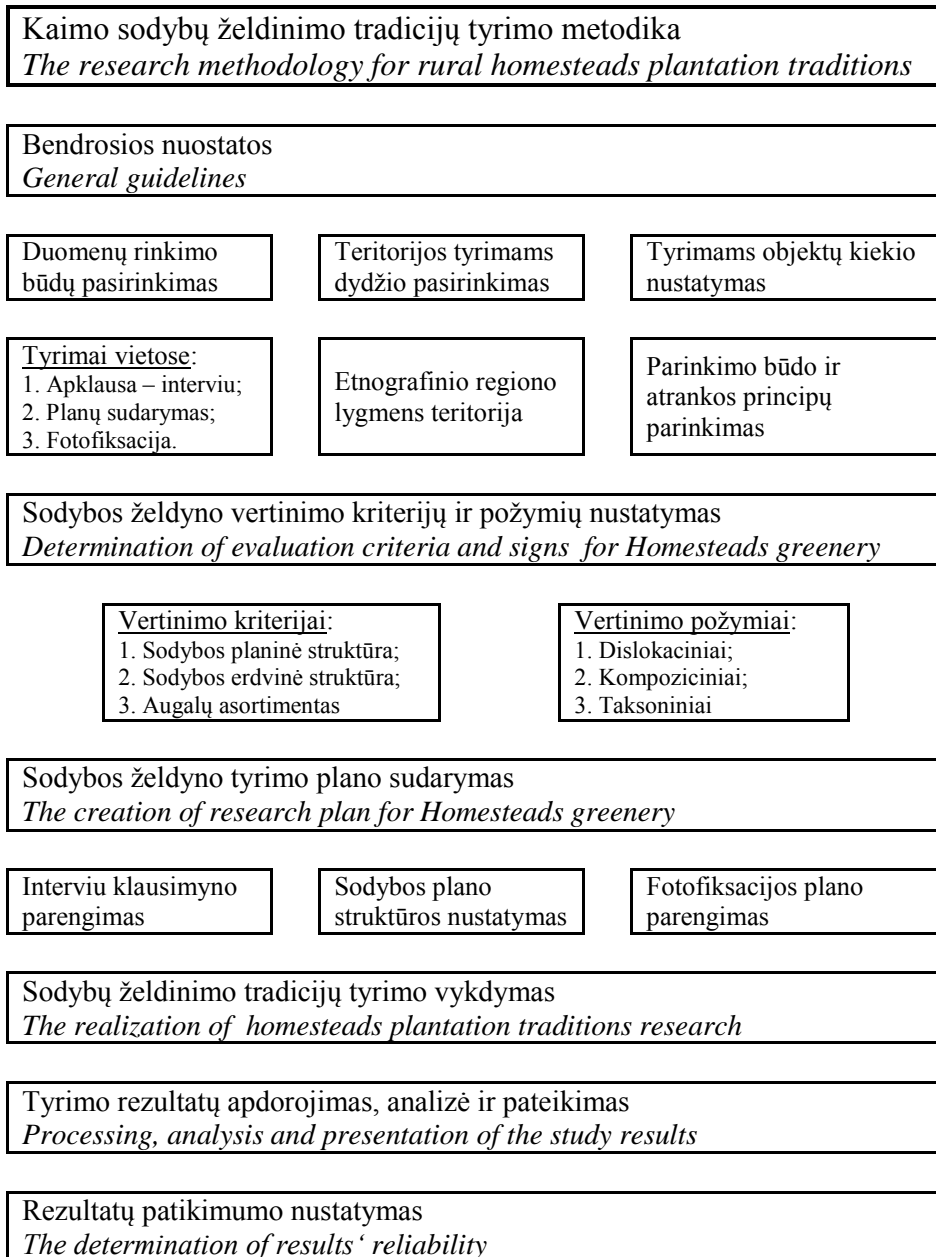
Kaimo sodybų želdinimo tradicijų tyrimo metodika
*The research methodology for rural homesteads plantation traditions*

Bendrosios nuostatos
*General guidelines*

Duomenų rinkimo būdų pasirinkimas

Teritorijos tyrimams dydžio pasirinkimas

Tyrimams objektų kiekio nustatymas

Tyrimai vietose:
1. Apklausa – interviu;
2. Planų sudarymas;
3. Fotofiksacija.

Etnografinio regiono lygmens teritorija

Parinkimo būdo ir atrankos principų parinkimas

Sodybos želdyno vertinimo kriterijų ir požymių nustatymas
*Determination of evaluation criteria and signs for Homesteads greenery*

Vertinimo kriterijai:
1. Sodybos planinė struktūra;
2. Sodybos erdvinė struktūra;
3. Augalų asortimentas

Vertinimo požymiai:
1. Dislokaciniai;
2. Kompoziciniai;
3. Taksoniniai

Sodybos želdyno tyrimo plano sudarymas
*The creation of research plan for Homesteads greenery*

Interviu klausimyno parengimas

Sodybos plano struktūros nustatymas

Fotofiksacijos plano parengimas

Sodybų želdinimo tradicijų tyrimo vykdymas
*The realization of homesteads plantation traditions research*

Tyrimo rezultatų apdorojimas, analizė ir pateikimas
*Processing, analysis and presentation of the study results*

Rezultatų patikimumo nustatymas
*The determination of results‘ reliability*